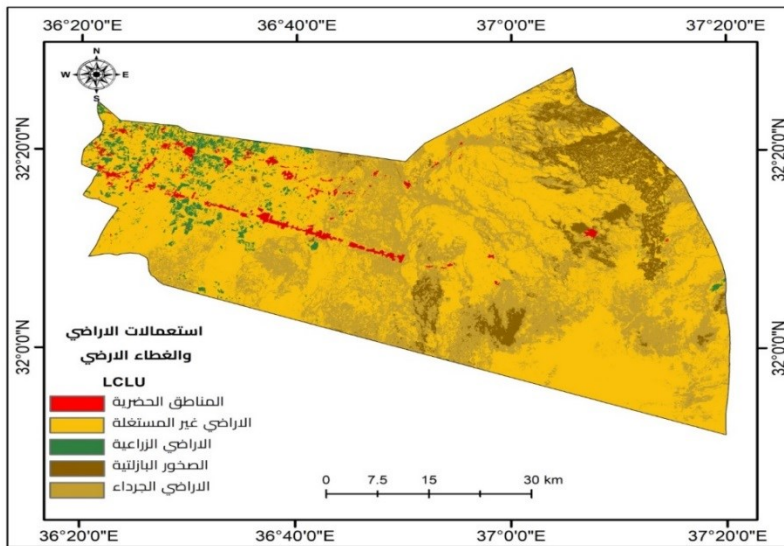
36°20'0"E 36°40'0"E 37°0'0"E 37°20'0"E

N
W E
S

32°20'0"N 32°20'0"N

32°0'0"N 32°0'0"N

استعمالات الاراضي
والغطاء الارضي

LCLU
المناطق الحضرية
الاراضي غير المستغلة
الاراضي الزراعية
الصخور البازلتية
الاراضي الجرداء

0 7.5 15 30 km

36°20'0"E 36°40'0"E 37°0'0"E 37°20'0"E